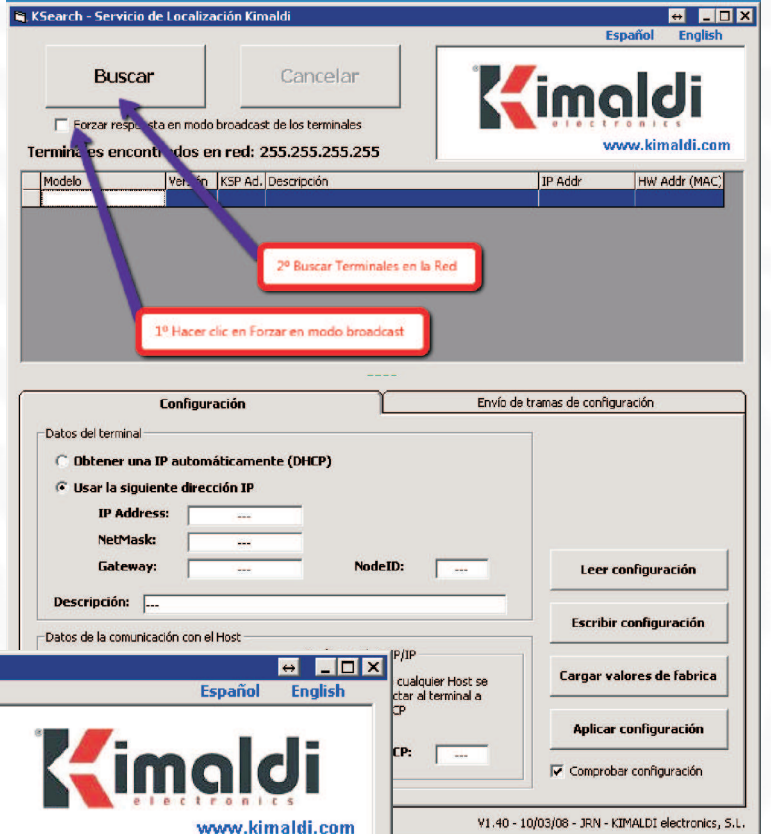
KSearch - Servicio de Localización Kimaldi

Español English

Buscar

Cancelar

Kimaldi electronics
www.kimaldi.com

Forzar resp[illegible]sta en modo broadcast de los terminales

Termin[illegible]es encontr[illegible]dos en red: 255.255.255.255

| Modelo | Versión | KSP Ad. | Descripción | IP Addr | HW Addr (MAC) |
|---|---|---|---|---|---|
| | | | | | |

2º Buscar Terminales en la Red

1º Hacer clic en Forzar en modo broadcast

Configuración

Envío de tramas de configuración

Datos del terminal

Obtener una IP automáticamente (DHCP)

Usar la siguiente dirección IP

IP Address: ---

NetMask: ---

Gateway: ---

NodeID: ---

Descripción: ---

Datos de la comunicación con el Host

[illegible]P/IP

cualquier Host se
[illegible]ctar al terminal a
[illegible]CP

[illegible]CP: ---

Leer configuración

Escribir configuración

Cargar valores de fabrica

Aplicar configuración

Comprobar configuración

Español English

Kimaldi electronics
www.kimaldi.com

V1.40 - 10/03/08 - JRN - KIMALDI electronics, S.L.